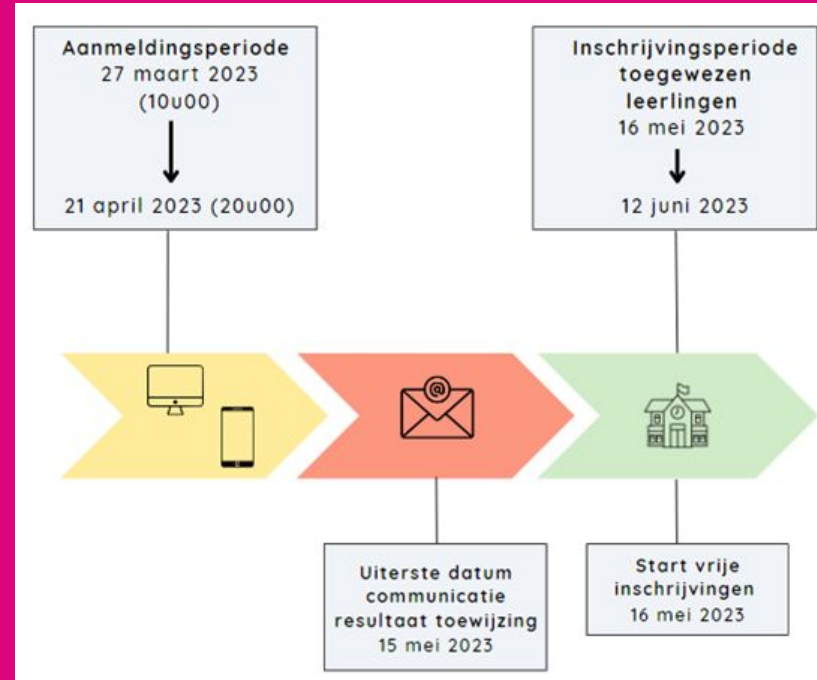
Aanmeldingsperiode
27 maart 2023
(10u00)

21 april 2023 (20u00)

Inschrijvingsperiode
toegewezen
leerlingen
16 mei 2023

12 juni 2023

@

Uiterste datum
communicatie
resultaat toewijzing
15 mei 2023

Start vrije
inschrijvingen
16 mei 2023